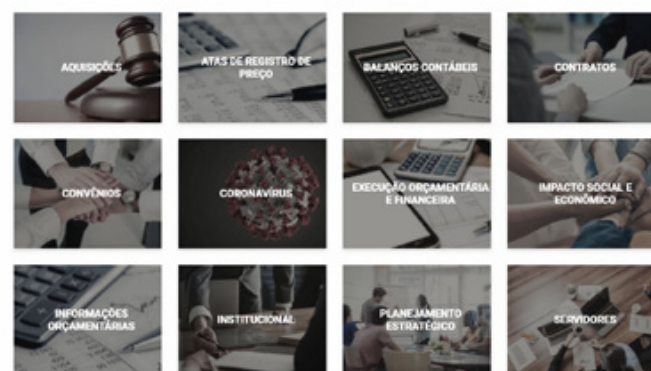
AQUISIÇÕES

ATAS DE REGISTRO DE PREÇO

BALANÇOS CONTÁBEIS

CONTRATOS

CONVÊNIOS

CORONAVÍRUS

EXECUÇÃO ORÇAMENTÁRIA E FINANCEIRA

IMPACTO SOCIAL E ECONÔMICO

INFORMAÇÕES ORÇAMENTÁRIAS

INSTITUCIONAL

PLANEJAMENTO ESTRATÉGICO

SERVIDORES